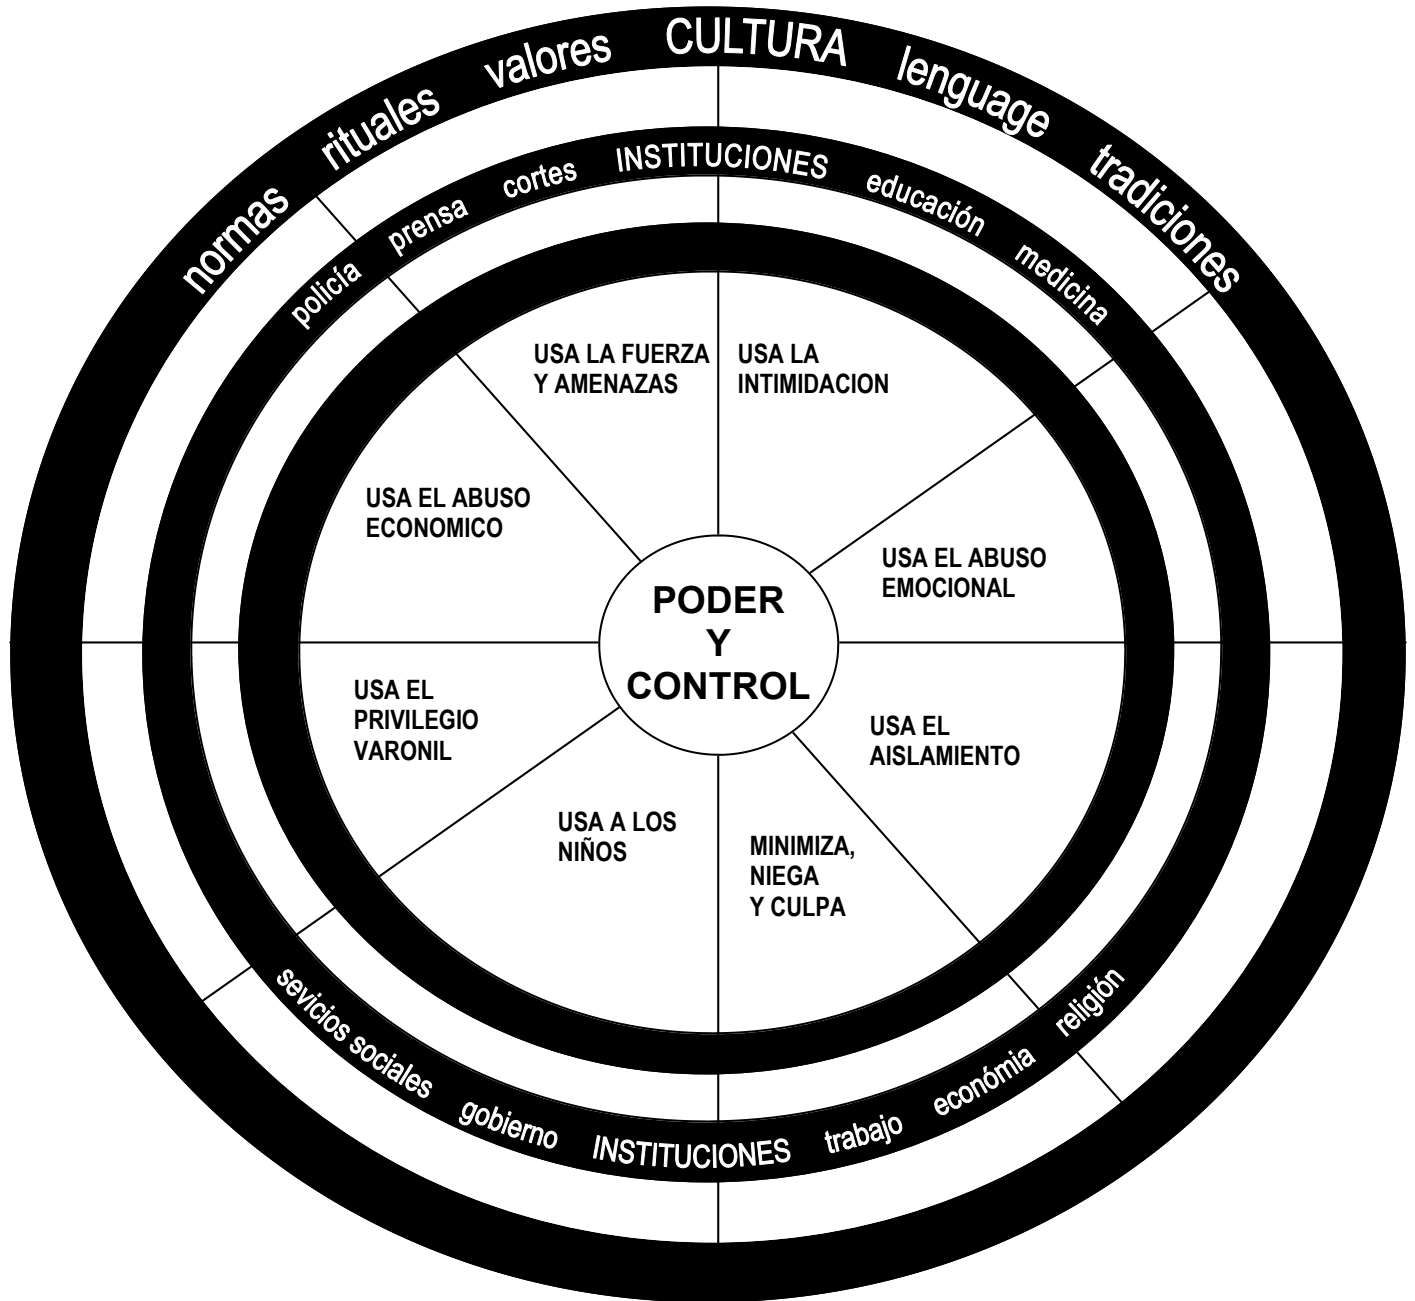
normas rituales valores CULTURA lenguage tradiciones

policía prensa cortes INSTITUCIONES educación medicina

USA LA FUERZA Y AMENAZAS

USA LA INTIMIDACION

USA EL ABUSO ECONOMICO

USA EL ABUSO EMOCIONAL

PODER Y CONTROL

USA EL PRIVILEGIO VARONIL

USA EL AISLAMIENTO

USA A LOS NIÑOS

MINIMIZA, NIEGA Y CULPA

sevicios sociales gobierno INSTITUCIONES trabajo económia religión